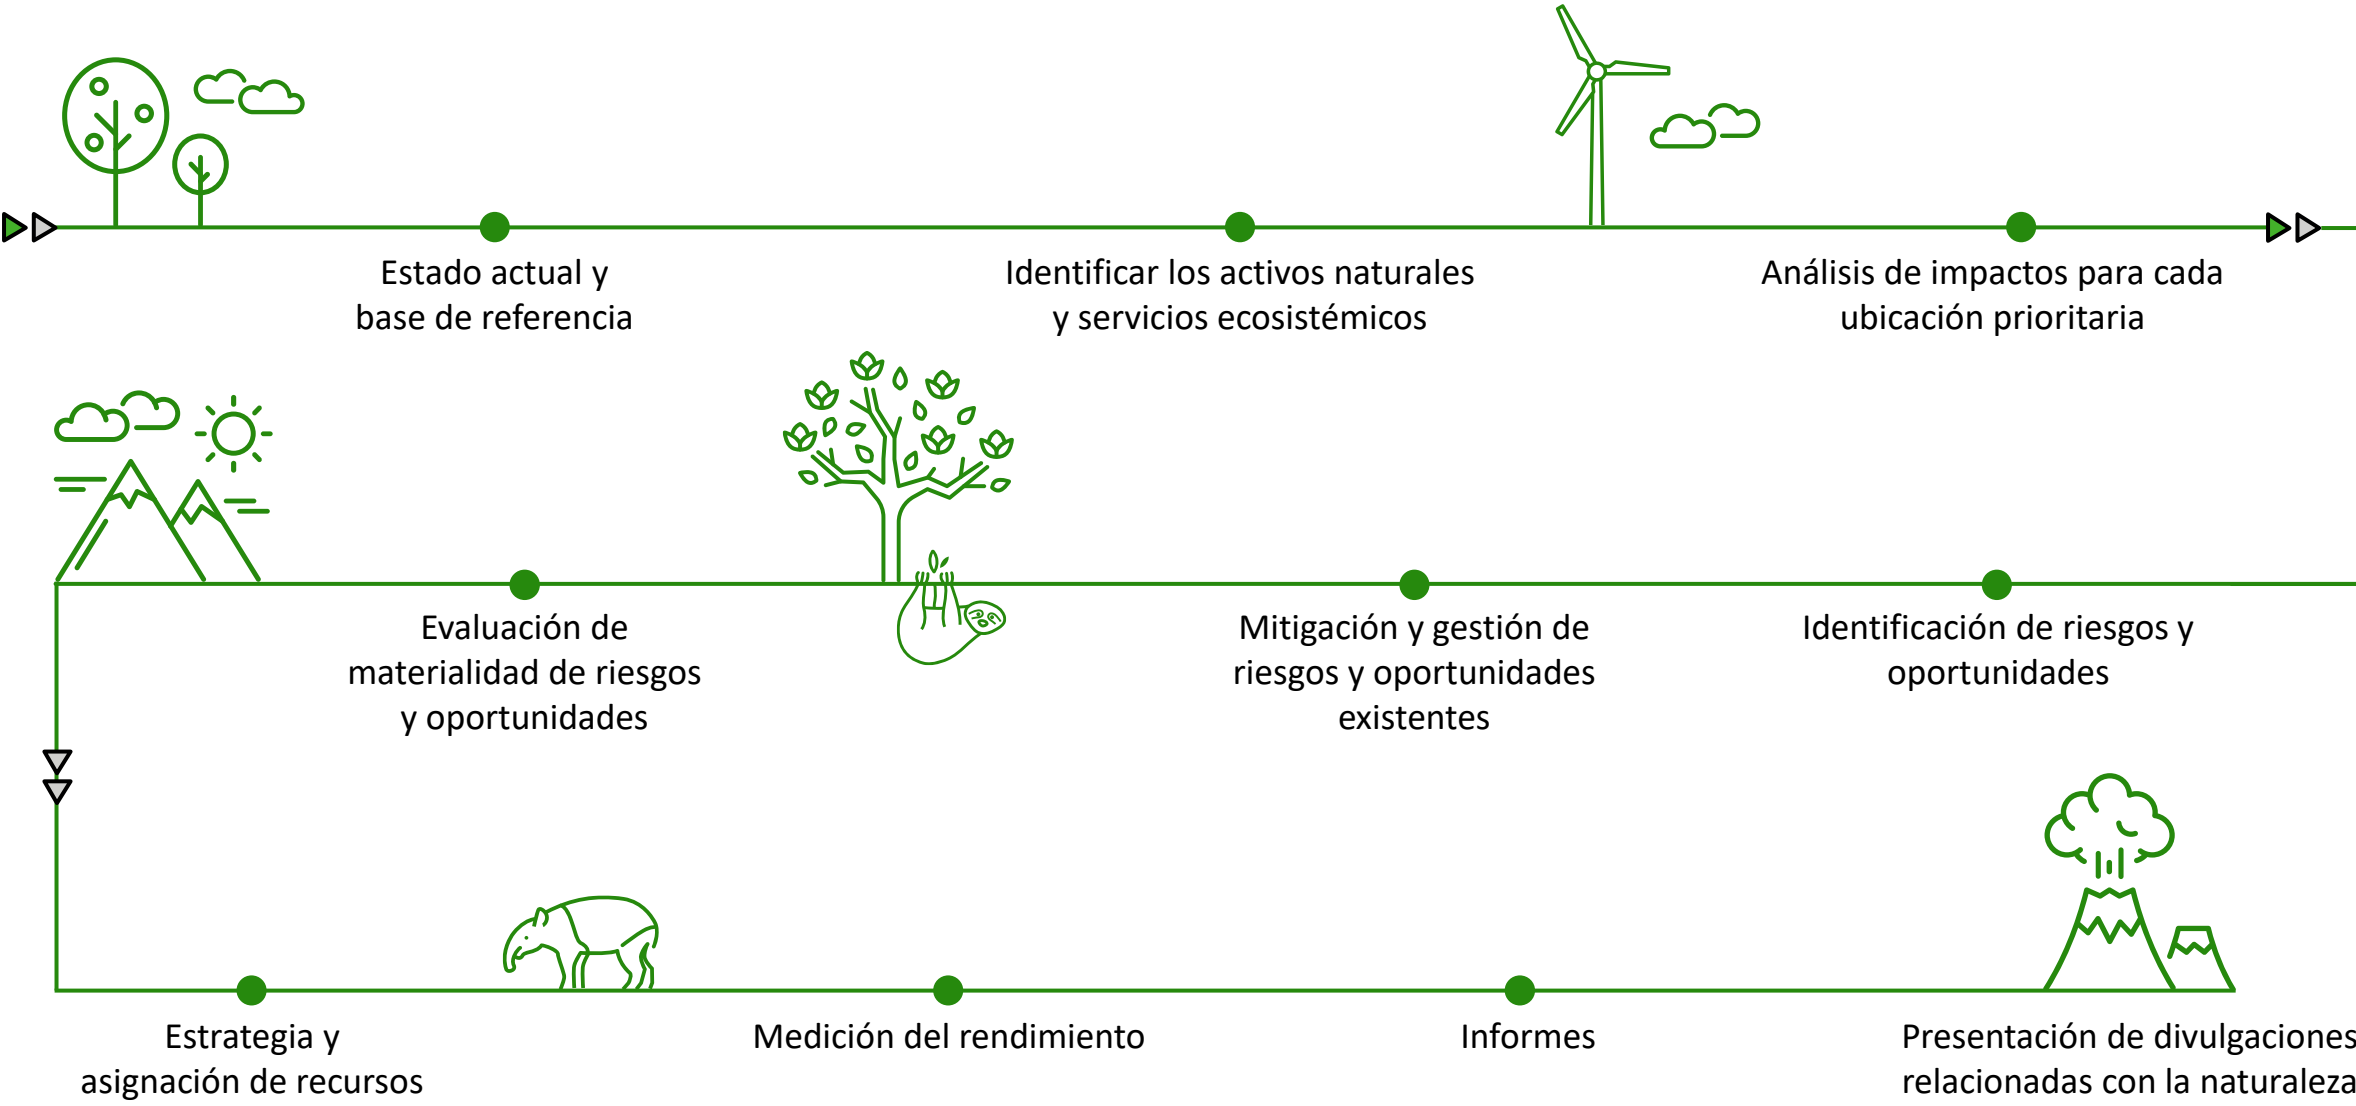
Estado actual y base de referencia

Identificar los activos naturales y servicios ecosistémicos

Análisis de impactos para cada ubicación prioritaria

Evaluación de materialidad de riesgos y oportunidades

Mitigación y gestión de riesgos y oportunidades existentes

Identificación de riesgos y oportunidades

Estrategia y asignación de recursos

Medición del rendimiento

Informes

Presentación de divulgaciones relacionadas con la naturaleza